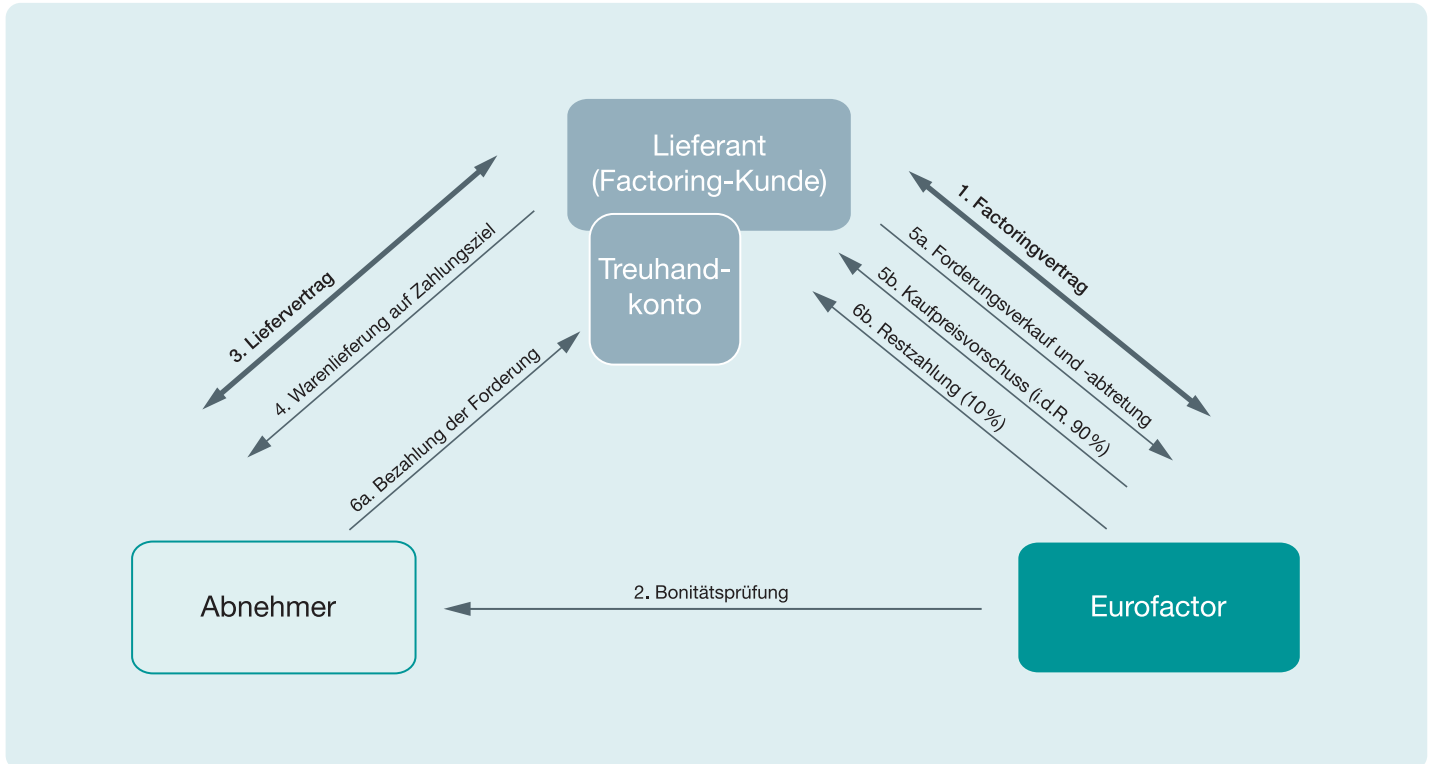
Lieferant (Factoring-Kunde)

Treuhand-konto

3. Liefervertrag

4. Warenlieferung auf Zahlungsziel

6a. Bezahlung der Forderung

1. Factoringvertrag

5a. Forderungsverkauf und -abtretung

5b. Kaufpreisvorschuss (i.d.R. 90 %)

6b. Restzahlung (10 %)

Abnehmer

2. Bonitätsprüfung

Eurofactor